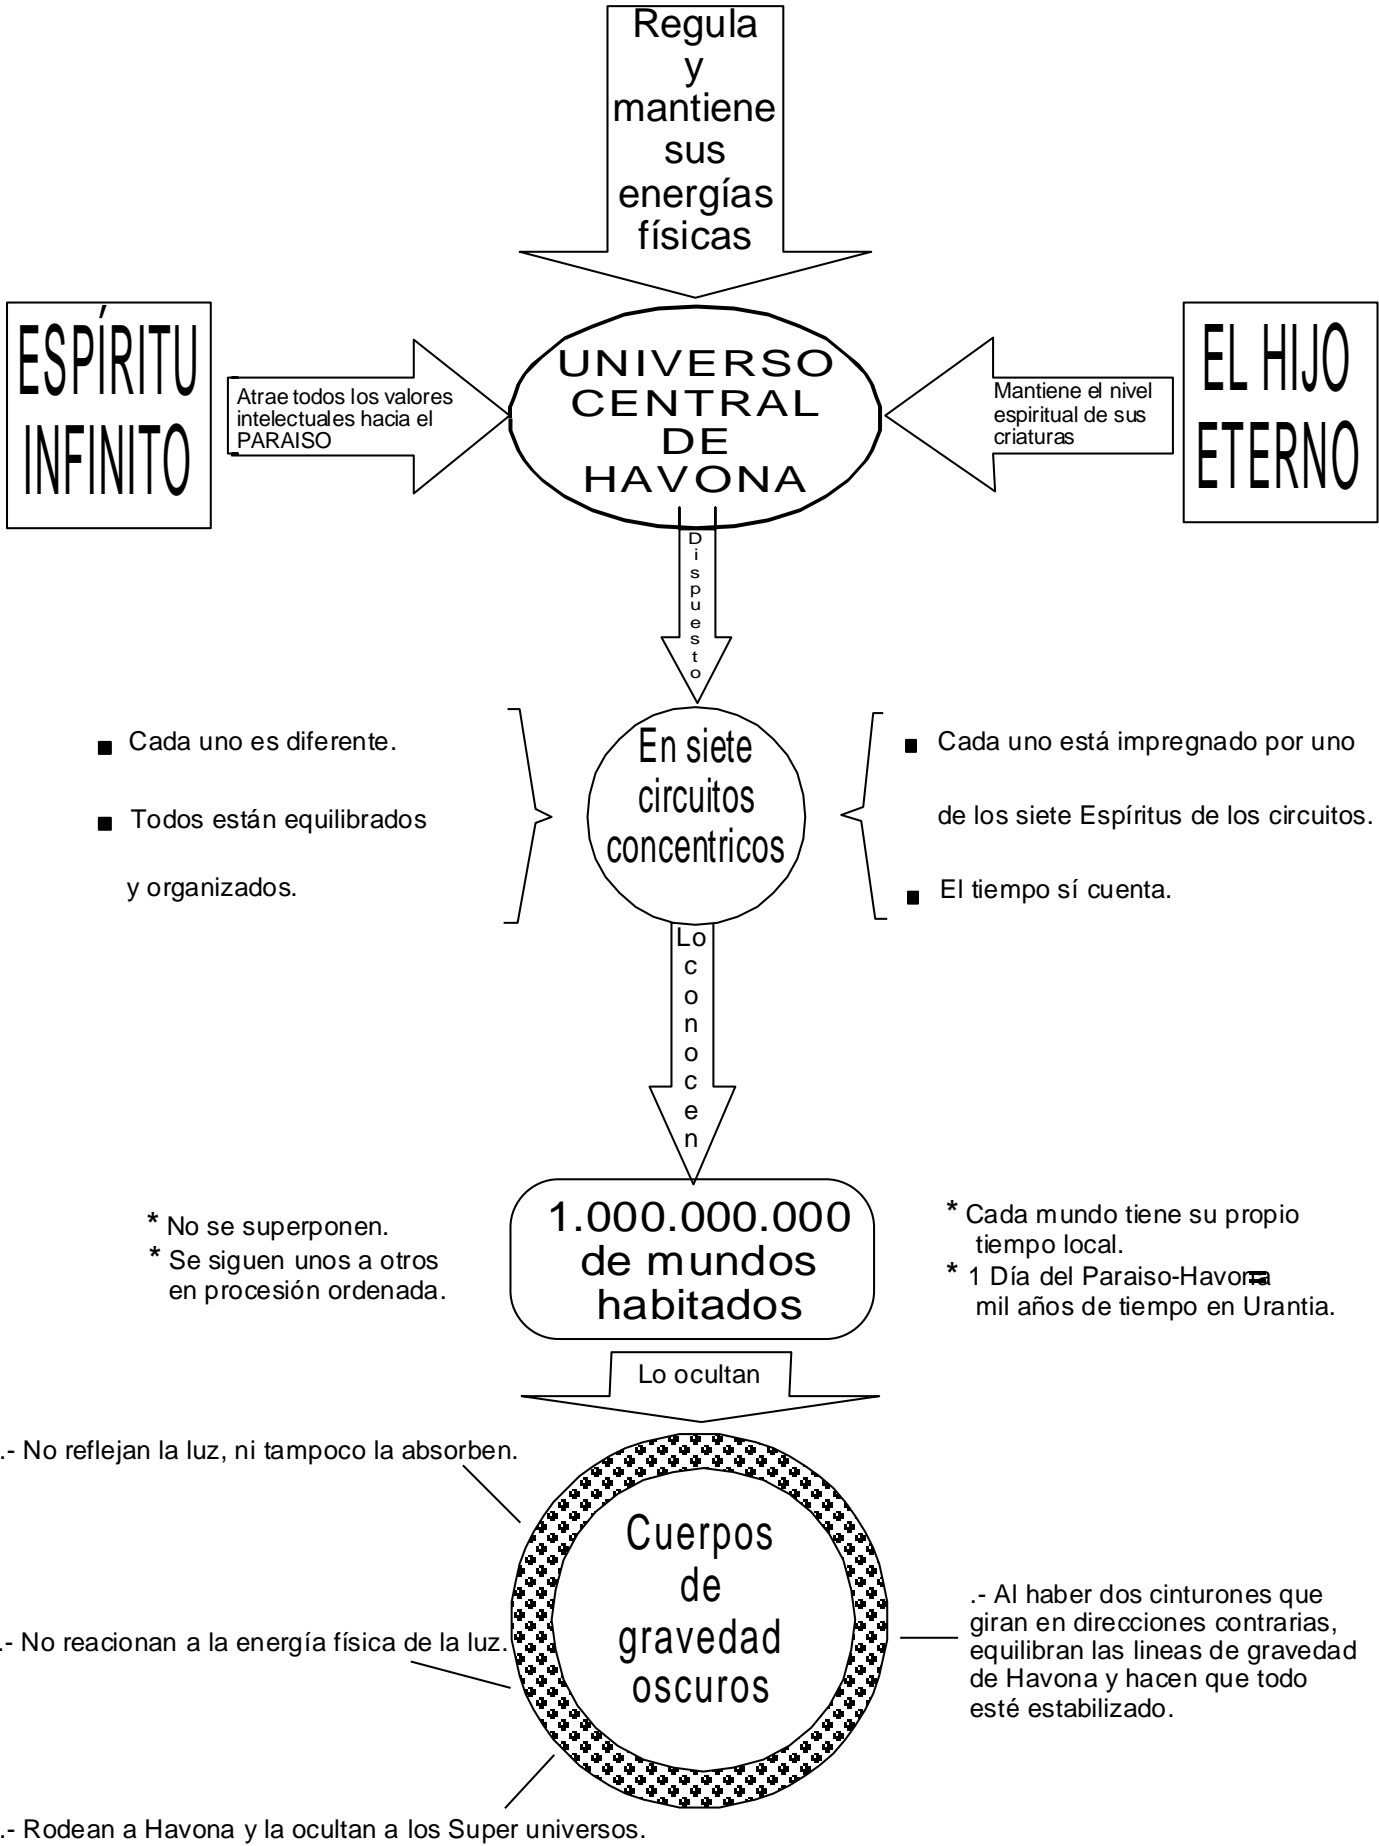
Regula y mantiene sus energías físicas

ESPÍRITU INFINITO

Atrae todos los valores intelectuales hacia el PARAISO

UNIVERSO CENTRAL DE HAVONA

Mantiene el nivel espiritual de sus criaturas

EL HIJO ETERNO

Dispuesto

Cada uno es diferente.

Todos están equilibrados y organizados.

En siete circuitos concentricos

Cada uno está impregnado por uno de los siete Espíritus de los circuitos.

El tiempo sí cuenta.

Lo conocen

* No se superponen.
* Se siguen unos a otros en procesión ordenada.

1.000.000.000 de mundos habitados

* Cada mundo tiene su propio tiempo local.
* 1 Día del Paraiso-Havona = mil años de tiempo en Urantia.

Lo ocultan

.- No reflejan la luz, ni tampoco la absorben.

.- No reacionan a la energía física de la luz.

Cuerpos de gravedad oscuros

.- Al haber dos cinturones que giran en direcciones contrarias, equilibran las lineas de gravedad de Havona y hacen que todo esté estabilizado.

.- Rodean a Havona y la ocultan a los Super universos.